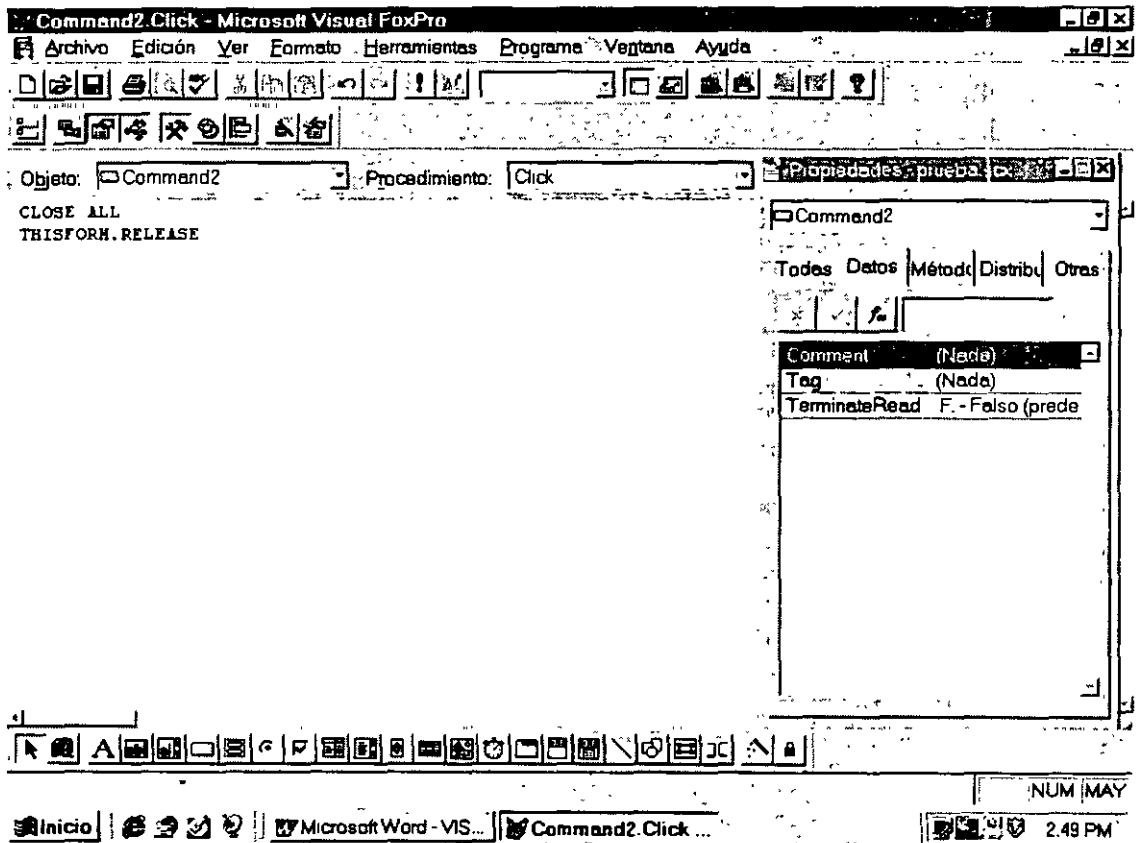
Command2.Click - Microsoft Visual FoxPro

Archivo Edición Ver Formato Herramientas Programa Ventana Ayuda

Objeto: Command2 Procedimiento: Click

CLOSE ALL
THISFORM.RELEASE

Propiedades - prueba

Command2

Todas Datos Métod Distribu Otras

| Comment | (Nada) |
|---|---|
| Tag | (Nada) |
| TerminateRead | .F. - Falso (prede |

NUM MAY

Inicio Microsoft Word - VIS... Command2.Click ... 2.49 PM